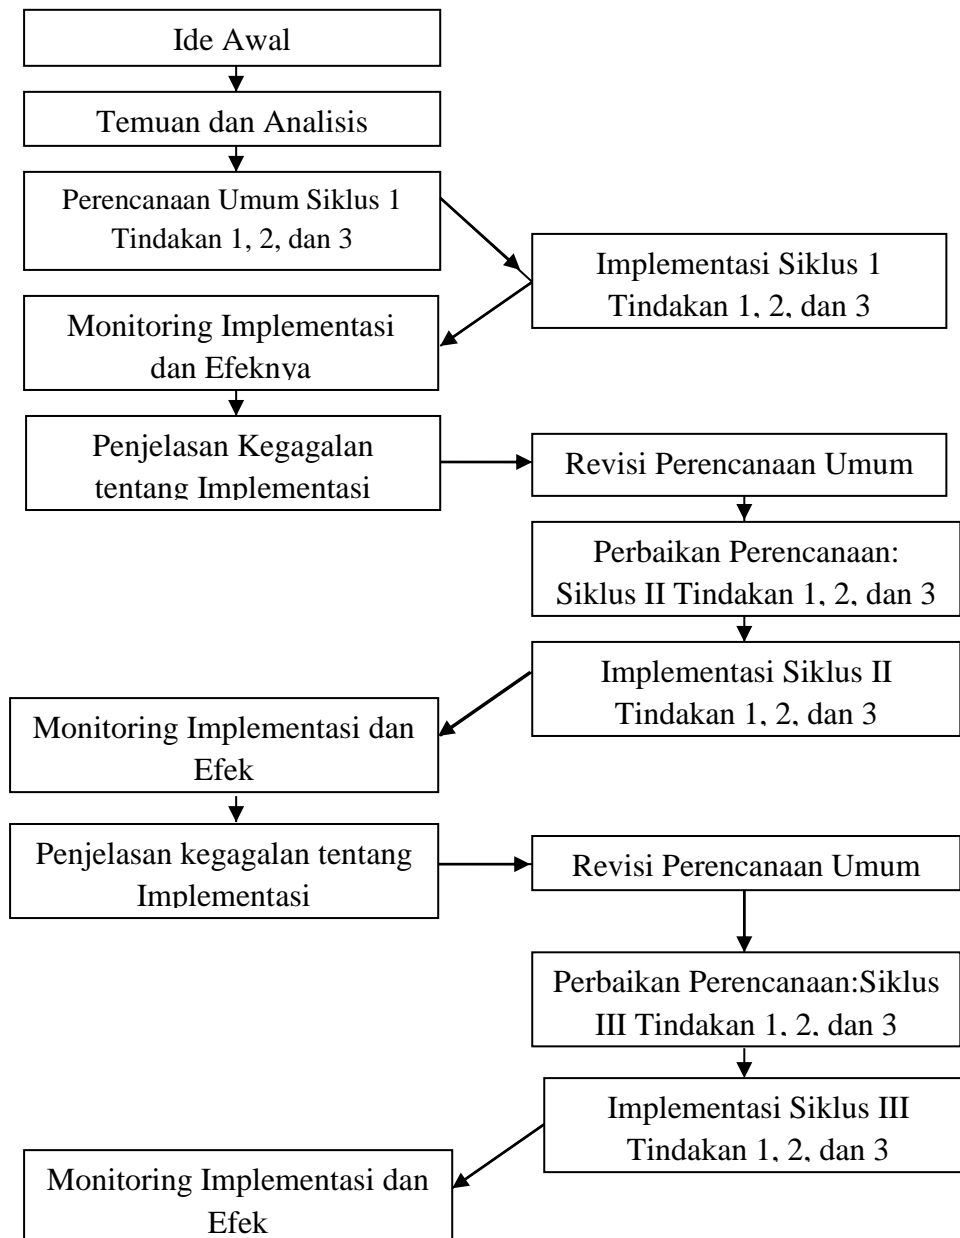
Ide Awal

Temuan dan Analisis

Perencanaan Umum Siklus 1 Tindakan 1, 2, dan 3

Implementasi Siklus 1 Tindakan 1, 2, dan 3

Monitoring Implementasi dan Efeknya

Penjelasan Kegagalan tentang Implementasi

Revisi Perencanaan Umum

Perbaikan Perencanaan: Siklus II Tindakan 1, 2, dan 3

Implementasi Siklus II Tindakan 1, 2, dan 3

Monitoring Implementasi dan Efek

Penjelasan kegagalan tentang Implementasi

Revisi Perencanaan Umum

Perbaikan Perencanaan:Siklus III Tindakan 1, 2, dan 3

Implementasi Siklus III Tindakan 1, 2, dan 3

Monitoring Implementasi dan Efek